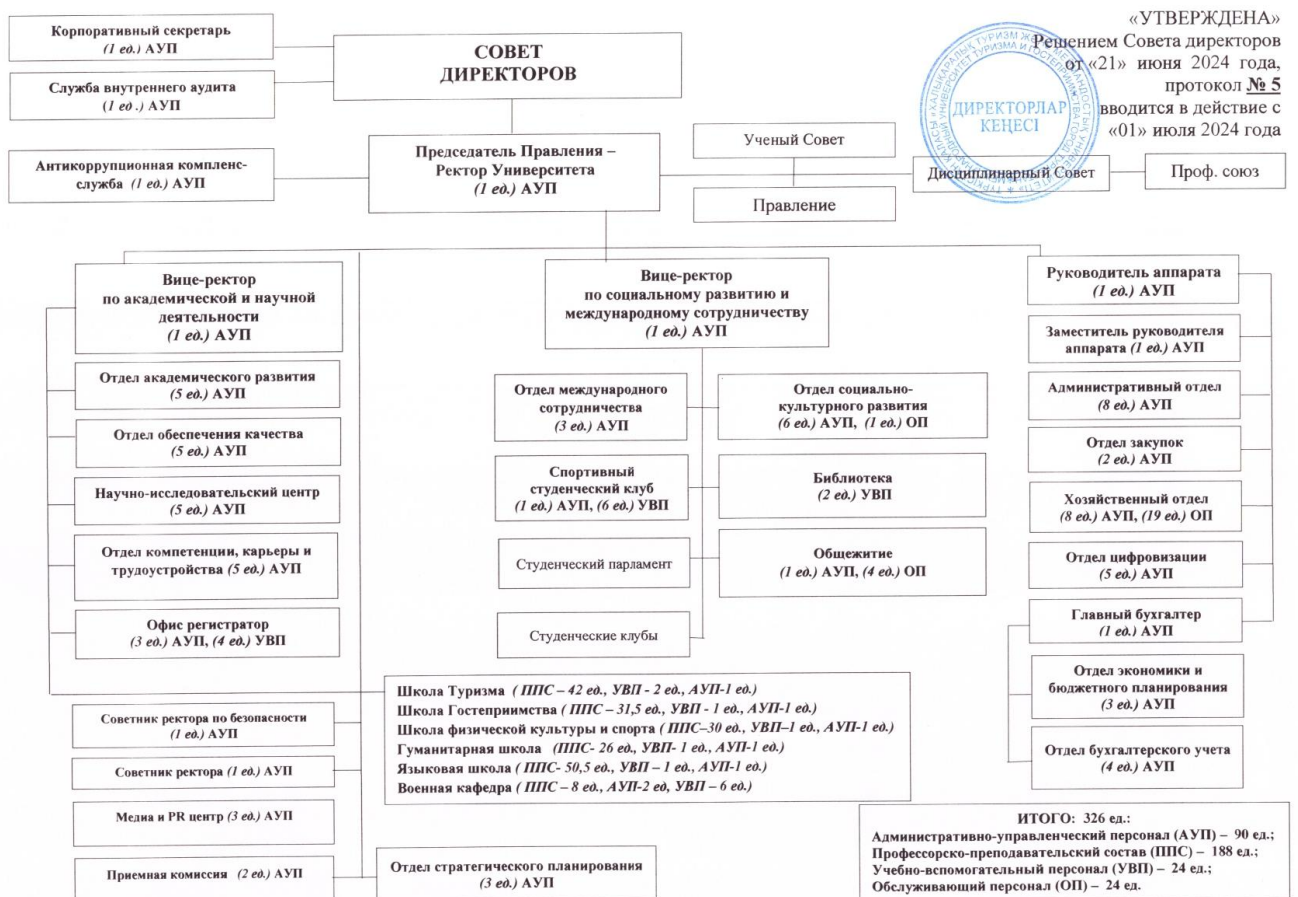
«УТВЕРЖДЕНА»
Решением Совета директоров от «21» июня 2024 года, протокол № 5
вводится в действие с «01» июля 2024 года

ДИРЕКТОРЛАР КЕҢЕСІ

Корпоративный секретарь
(1 ед.) АУП

Служба внутреннего аудита
(1 ед.) АУП

СОВЕТ ДИРЕКТОРОВ

Антикоррупционная компленс-служба (1 ед.) АУП

Председатель Правления – Ректор Университета
(1 ед.) АУП

Ученый Совет

Правление

Дисциплинарный Совет

Проф. союз

Вице-ректор по академической и научной деятельности
(1 ед.) АУП

Отдел академического развития
(5 ед.) АУП

Отдел обеспечения качества
(5 ед.) АУП

Научно-исследовательский центр
(5 ед.) АУП

Отдел компетенции, карьеры и трудоустройства (5 ед.) АУП

Офис регистратор
(3 ед.) АУП, (4 ед.) УВП

Вице-ректор по социальному развитию и международному сотрудничеству
(1 ед.) АУП

Отдел международного сотрудничества
(3 ед.) АУП

Отдел социально-культурного развития
(6 ед.) АУП, (1 ед.) ОП

Спортивный студенческий клуб
(1 ед.) АУП, (6 ед.) УВП

Библиотека
(2 ед.) УВП

Студенческий парламент

Общежитие
(1 ед.) АУП, (4 ед.) ОП

Студенческие клубы

Руководитель аппарата
(1 ед.) АУП

Заместитель руководителя аппарата (1 ед.) АУП

Административный отдел
(8 ед.) АУП

Отдел закупок
(2 ед.) АУП

Хозяйственный отдел
(8 ед.) АУП, (19 ед.) ОП

Отдел цифровизации
(5 ед.) АУП

Главный бухгалтер
(1 ед.) АУП

Отдел экономики и бюджетного планирования
(3 ед.) АУП

Отдел бухгалтерского учета
(4 ед.) АУП

Школа Туризма ( ППС – 42 ед., УВП - 2 ед., АУП-1 ед.)
Школа Гостеприимства ( ППС – 31,5 ед., УВП - 1 ед., АУП-1 ед.)
Школа физической культуры и спорта ( ППС–30 ед., УВП–1 ед., АУП-1 ед.)
Гуманитарная школа (ППС- 26 ед., УВП- 1 ед., АУП-1 ед.)
Языковая школа ( ППС- 50,5 ед., УВП – 1 ед., АУП-1 ед.)
Военная кафедра ( ППС – 8 ед., АУП-2 ед, УВП – 6 ед.)

Советник ректора по безопасности
(1 ед.) АУП

Советник ректора (1 ед.) АУП

Медиа и PR центр (3 ед.) АУП

Приемная комиссия (2 ед.) АУП

Отдел стратегического планирования
(3 ед.) АУП

ИТОГО: 326 ед.:
Административно-управленческий персонал (АУП) – 90 ед.;
Профессорско-преподавательский состав (ППС) – 188 ед.;
Учебно-вспомогательный персонал (УВП) – 24 ед.;
Обслуживающий персонал (ОП) – 24 ед.